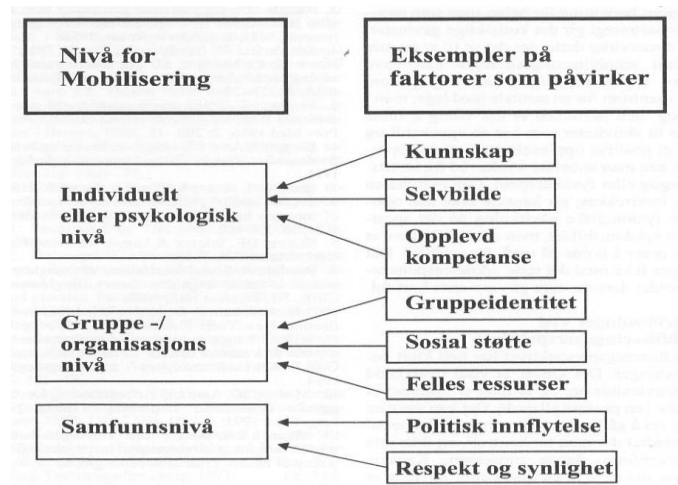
Nivå for Mobilisering

Individuelt eller psykologisk nivå

Gruppe -/ organisasjons nivå

Samfunnsnivå

Eksempler på faktorer som påvirker

Kunnskap

Selvbilde

Opplevd kompetanse

Gruppeidentitet

Sosial støtte

Felles ressurser

Politisk innflytelse

Respekt og synlighet